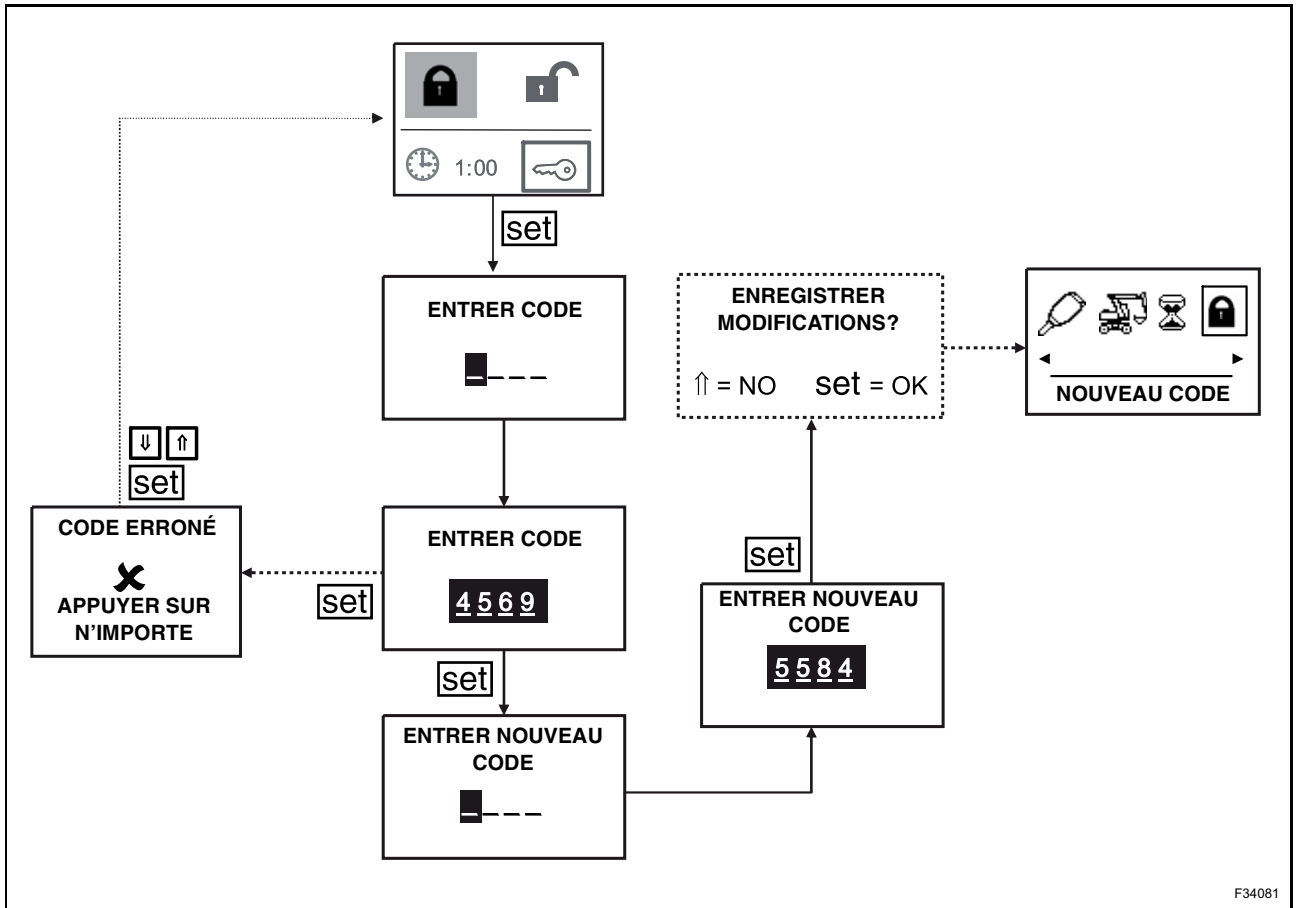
1:00

set

ENTRER CODE

_ – – –

ENREGISTRER MODIFICATIONS?

⇑ = NO set = OK

NOUVEAU CODE

⇓ ⇑

set

CODE ERRONÉ

APPUYER SUR N'IMPORTE

set

ENTRER CODE

4 5 6 9

set

set

ENTRER NOUVEAU CODE

5 5 8 4

ENTRER NOUVEAU CODE

_ – – –

F34081